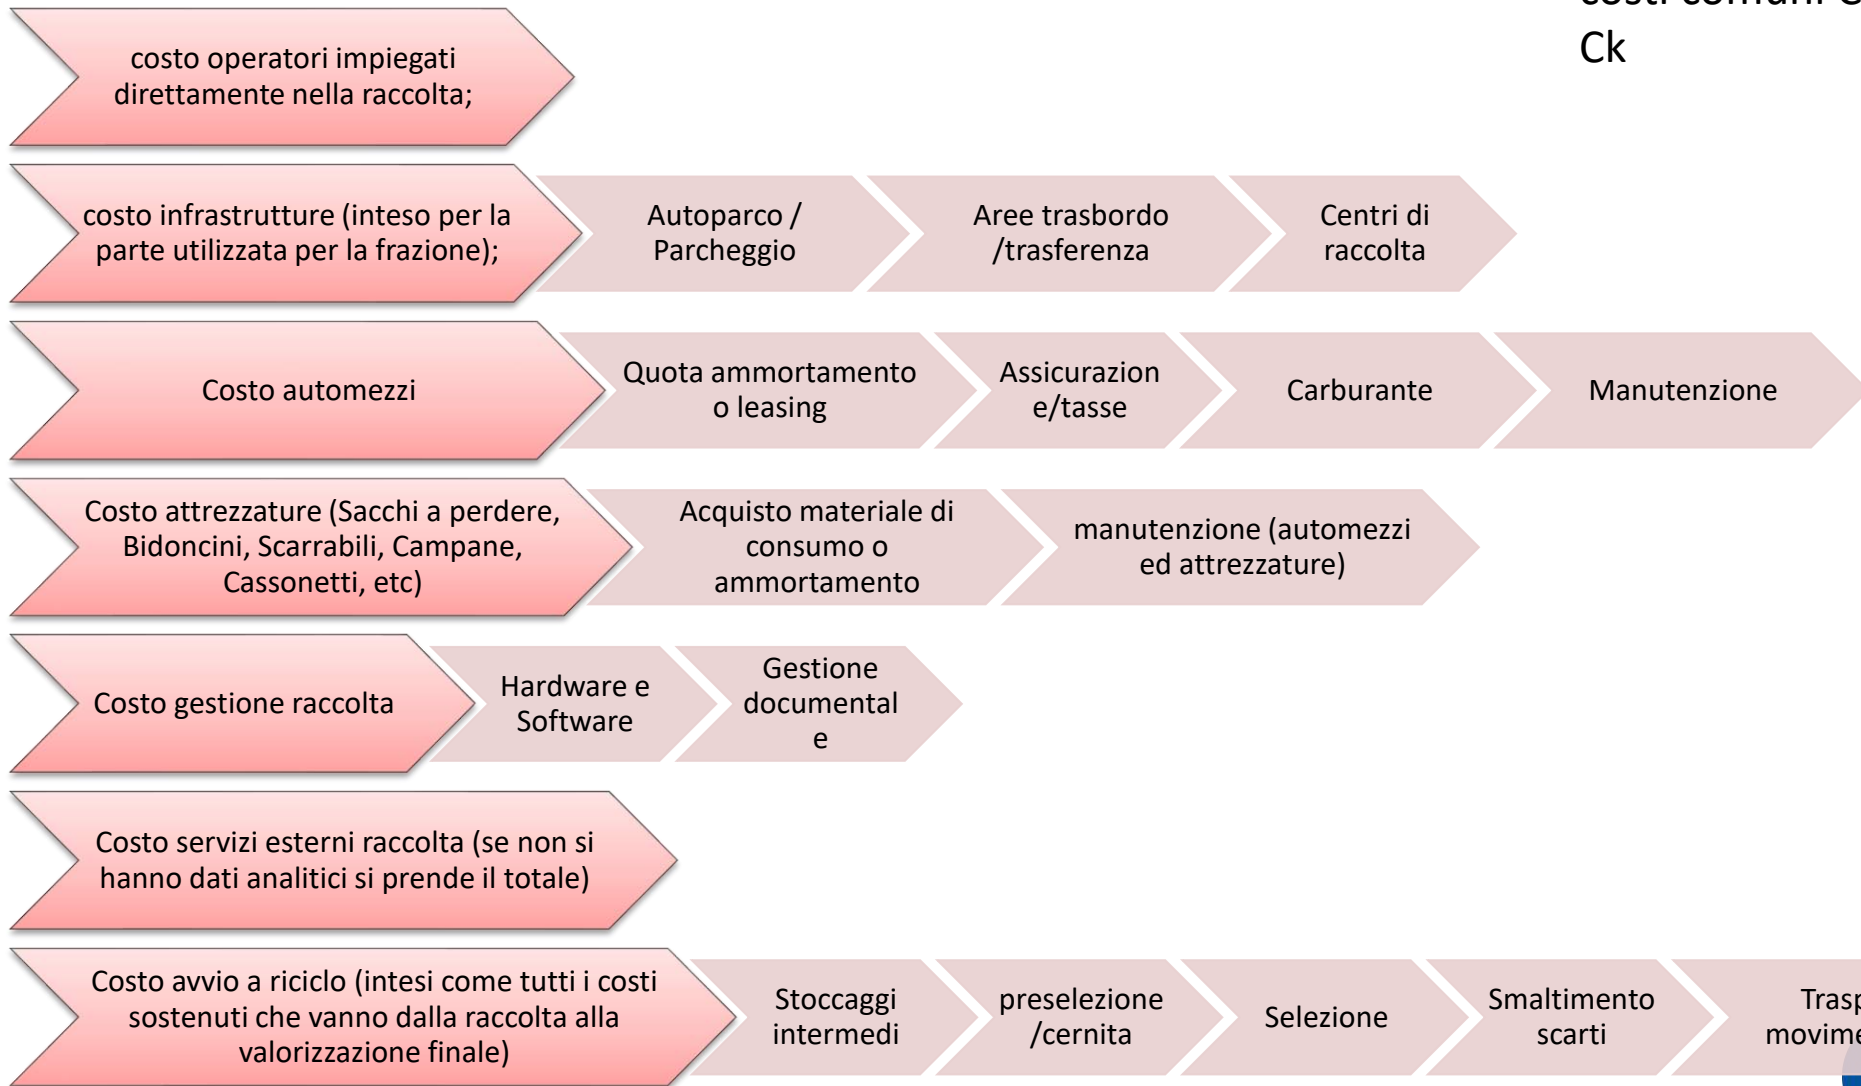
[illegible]
Ck

costo operatori impiegati direttamente nella raccolta;

costo infrastrutture (inteso per la parte utilizzata per la frazione);

Autoparco / Parcheggio

Aree trasbordo /trasferenza

Centri di raccolta

Costo automezzi

Quota ammortamento o leasing

Assicurazion e/tasse

Carburante

Manutenzione

Costo attrezzature (Sacchi a perdere, Bidoncini, Scarrabili, Campane, Cassonetti, etc)

Acquisto materiale di consumo o ammortamento

manutenzione (automezzi ed attrezzature)

Costo gestione raccolta

Hardware e Software

Gestione documental e

Costo servizi esterni raccolta (se non si hanno dati analitici si prende il totale)

Costo avvio a riciclo (intesi come tutti i costi sostenuti che vanno dalla raccolta alla valorizzazione finale)

Stoccaggi intermedi

preselezione /cernita

Selezione

Smaltimento scarti

Trasp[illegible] movim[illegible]